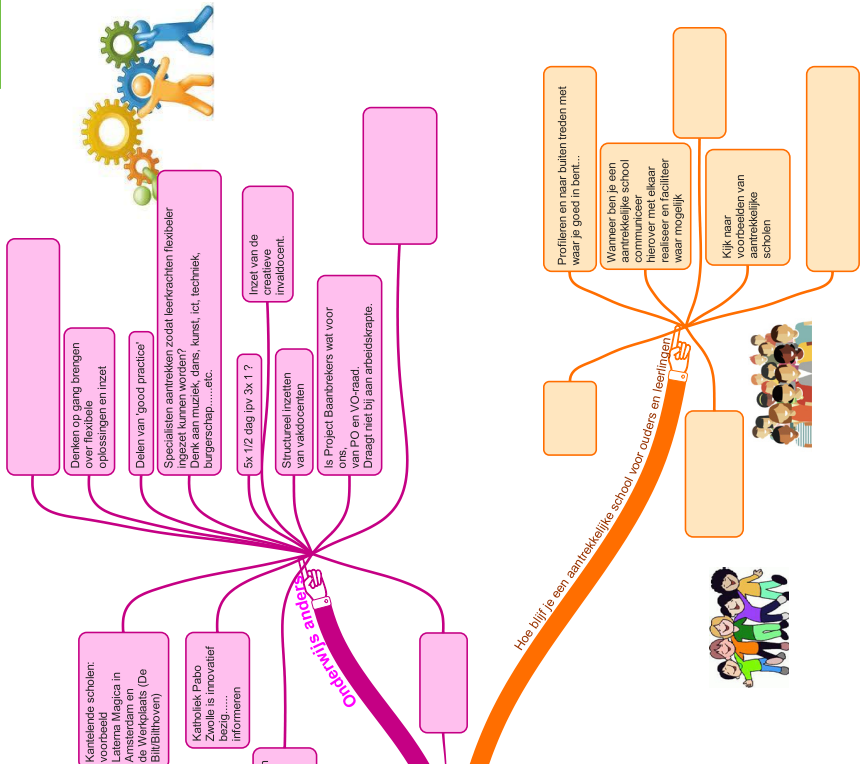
Denken op gang brengen over flexibele oplossingen en inzet

Delen van 'good practice'

Specialisten aantrekken zodat leerkrachten flexibeler ingezet kunnen worden? Denk aan muziek, dans, kunst, ict, techniek, burgerschap.....etc.

5x 1/2 dag ipv 3x 1 ?

Inzet van de creatieve invaldocent.

Structureel inzetten van vakdocenten

Is Project Baanbrekers wat voor ons, van PO en VO-raad. Draagt niet bij aan arbeidskrapte.

Kantelende scholen: voorbeeld Laterna Magica in Amsterdam en de Werkplaats (De Bilt/Bilthoven)

Katholiek Pabo Zwolle is innovatief bezig..... informeren

Onderwijs anders

Hoe blijf je een aantrekkelijke school voor ouders en leerlingen

Profileren en naar buiten treden met waar je goed in bent...

Wanneer ben je een aantrekkelijke school communiceer hierover met elkaar realiseer en faciliteer waar mogelijk

Kijk naar voorbeelden van aantrekkelijke scholen